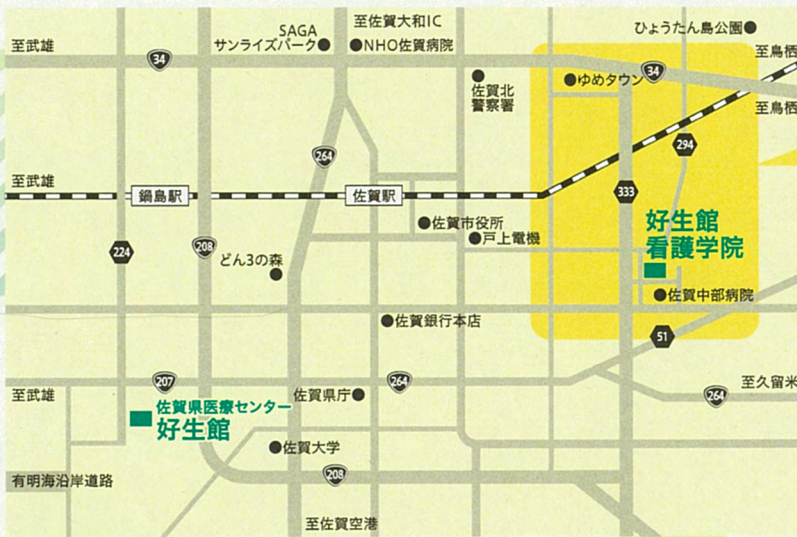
至武雄
SAGA
サンライズパーク
至佐賀大和IC
NHO佐賀病院
ひょうたん島公園
至鳥栖
34
佐賀北警察署
ゆめタウン
34
至鳥栖
294
264
至武雄
鍋島駅
佐賀駅
333
好生館看護学院
佐賀市役所
戸上電機
224
208
どんこの森
佐賀中部病院
佐賀銀行本店
51
至武雄
207
佐賀県庁
264
至久留米
264
佐賀県医療センター
好生館
佐賀大学
208
有明海沿岸道路
至佐賀空港